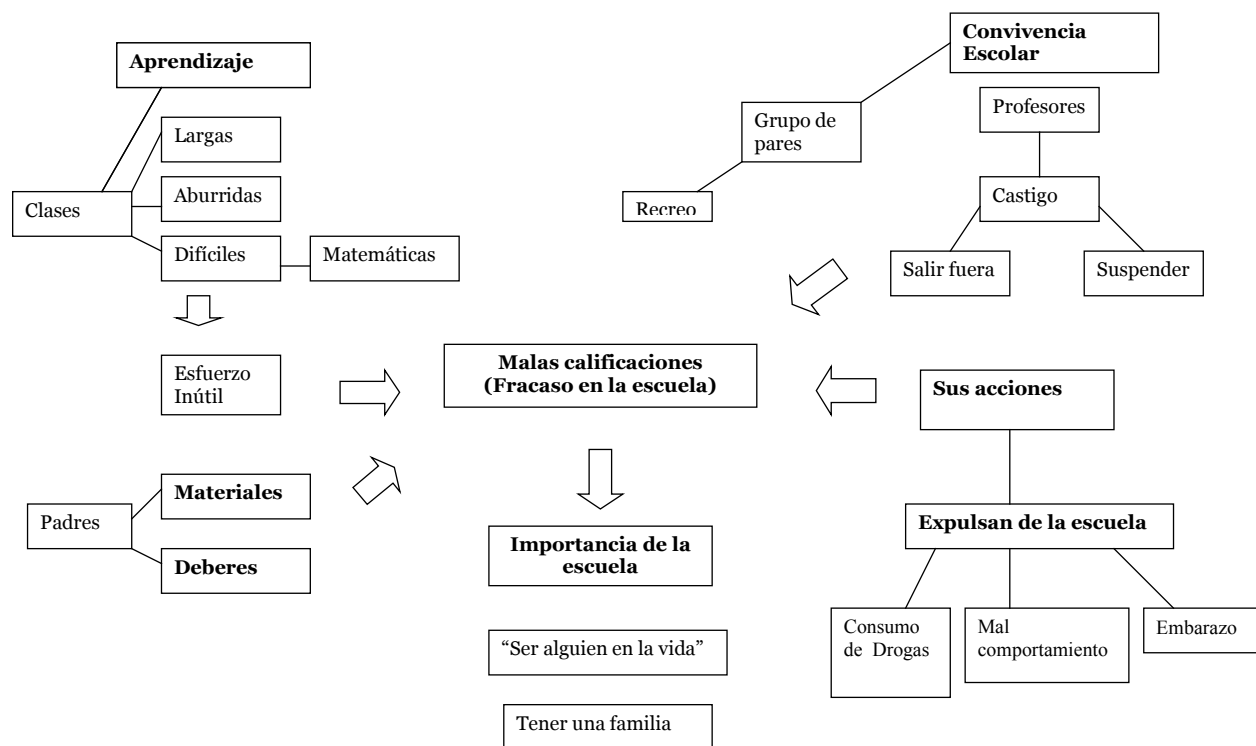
Aprendizaje

Largas

Clases

Aburridas

Difíciles

Matemáticas

Esfuerzo Inútil

Padres

Materiales

Deberes

Convivencia Escolar

Grupo de pares

Recreo

Profesores

Castigo

Salir fuera

Suspender

Malas calificaciones (Fracaso en la escuela)

Importancia de la escuela

"Ser alguien en la vida"

Tener una familia

Sus acciones

Expulsan de la escuela

Consumo de Drogas

Mal comportamiento

Embarazo